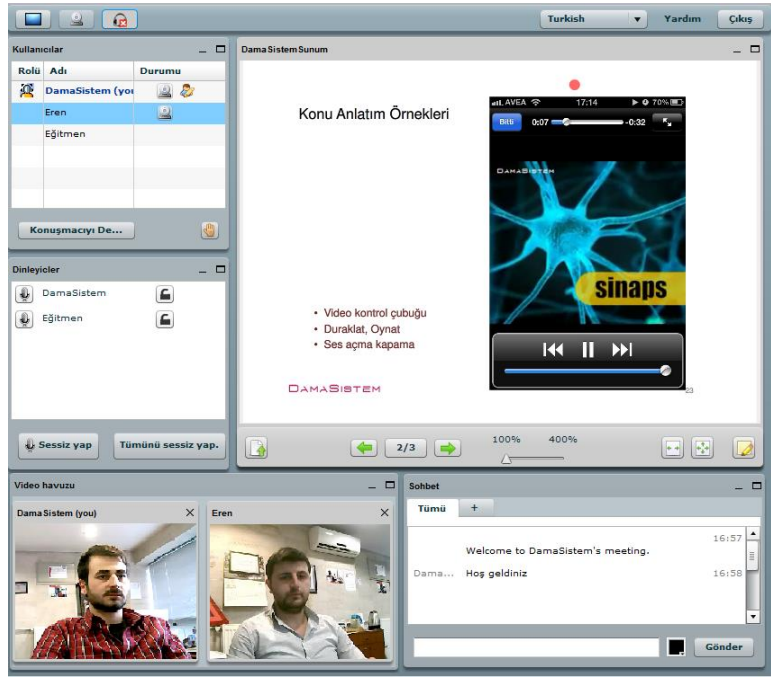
Turkish
Yardım
Çıkış

Kullanıcılar
| Rolü | Adı | Durumu |
|---|---|---|
| | DamaSistem (you | |
| | Eren | |
| | Eğitmen | |

Konuşmacıyı De...

Dinleyiciler
DamaSistem
Eğitmen
Sessiz yap
Tümünü sessiz yap.

DamaSistem Sunum

Konu Anlatım Örnekleri

AVEA 17:14 70%
Bitti 0:07 -0:32
DAMASISTEM
sinaps

• Video kontrol çubuğu
• Duraklat, Oynat
• Ses açma kapama

DAMASISTEM

2/3
100% 400%

Video havuzu
DamaSistem (you)
Eren

Sohbet
Tümü +
16:57
Welcome to DamaSistem's meeting.
Dama... Hoş geldiniz 16:58
Gönder